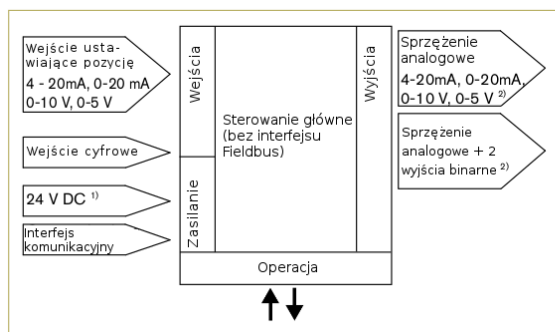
Wejście ustawiające pozycję
4 - 20mA, 0-20 mA
0-10 V, 0-5 V

Wejście cyfrowe

24 V DC $^{1)}$

Interfejs komunikacyjny

Wejścia

Zasilanie

Sterowanie główne (bez interfejsu Fieldbus)

Wyjścia

Operacja

Sprzężenie analogowe
4-20mA, 0-20mA,
0-10 V, 0,5 V $^{2)}$

Sprzężenie analogowe + 2 wyjścia binarne $^{2)}$